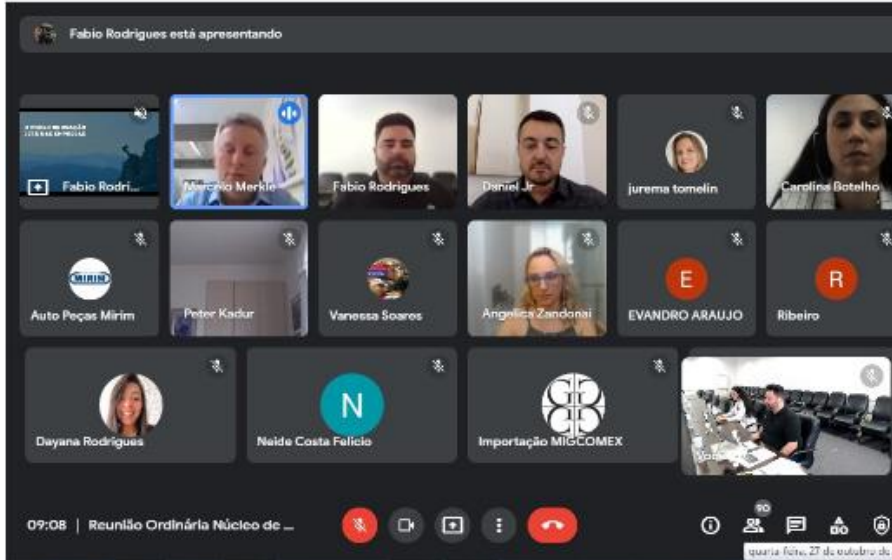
Fabio Rodrigues está apresentando

Fabio Rodri...

Marcelo Merkle

Fabio Rodrigues

Daniel Jr

jurema tomelin

Carolina Botelho

MIRIM

Auto Peças Mirim

Peter Kadur

Vanessa Soares

Angelica Zandonai

E

EVANDRO ARAUJO

R

Ribeiro

Dayana Rodrigues

N

Neide Costa Felicio

Importação MIGCOMEX

Vo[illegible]

09:08 | Reunião Ordinária Núcleo de ...

90

quarta-feira, 27 de outubro de